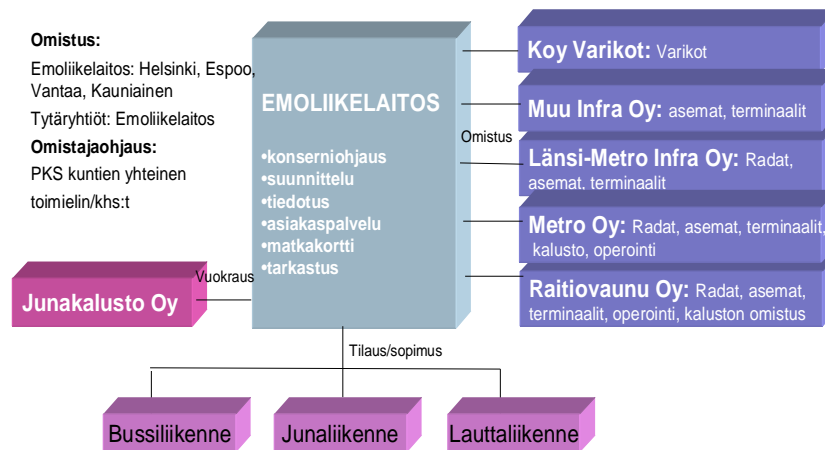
**Omistus:**

Emoliikelaitos: Helsinki, Espoo, Vantaa, Kauniainen

Tytäryhtiöt: Emoliikelaitos

**Omistajaohjaus:**

PKS kuntien yhteinen toimielin/khs:t

EMOLIIKELAITOS

•konserniohjaus
•suunnittelu
•tiedotus
•asiakaspalvelu
•matkakortti
•tarkastus

Omistus

Koy Varikot: Varikot

Muu Infra Oy: asemat, terminaalit

Länsi-Metro Infra Oy: Radat, asemat, terminaalit

Metro Oy: Radat, asemat, terminaalit, kalusto, operointi

Raitiovaunu Oy: Radat, asemat, terminaalit, operointi, kaluston omistus

Vuokraus

Junakalusto Oy

Tilaus/sopimus

Bussiliikenne

Junaliikenne

Lauttaliikenne